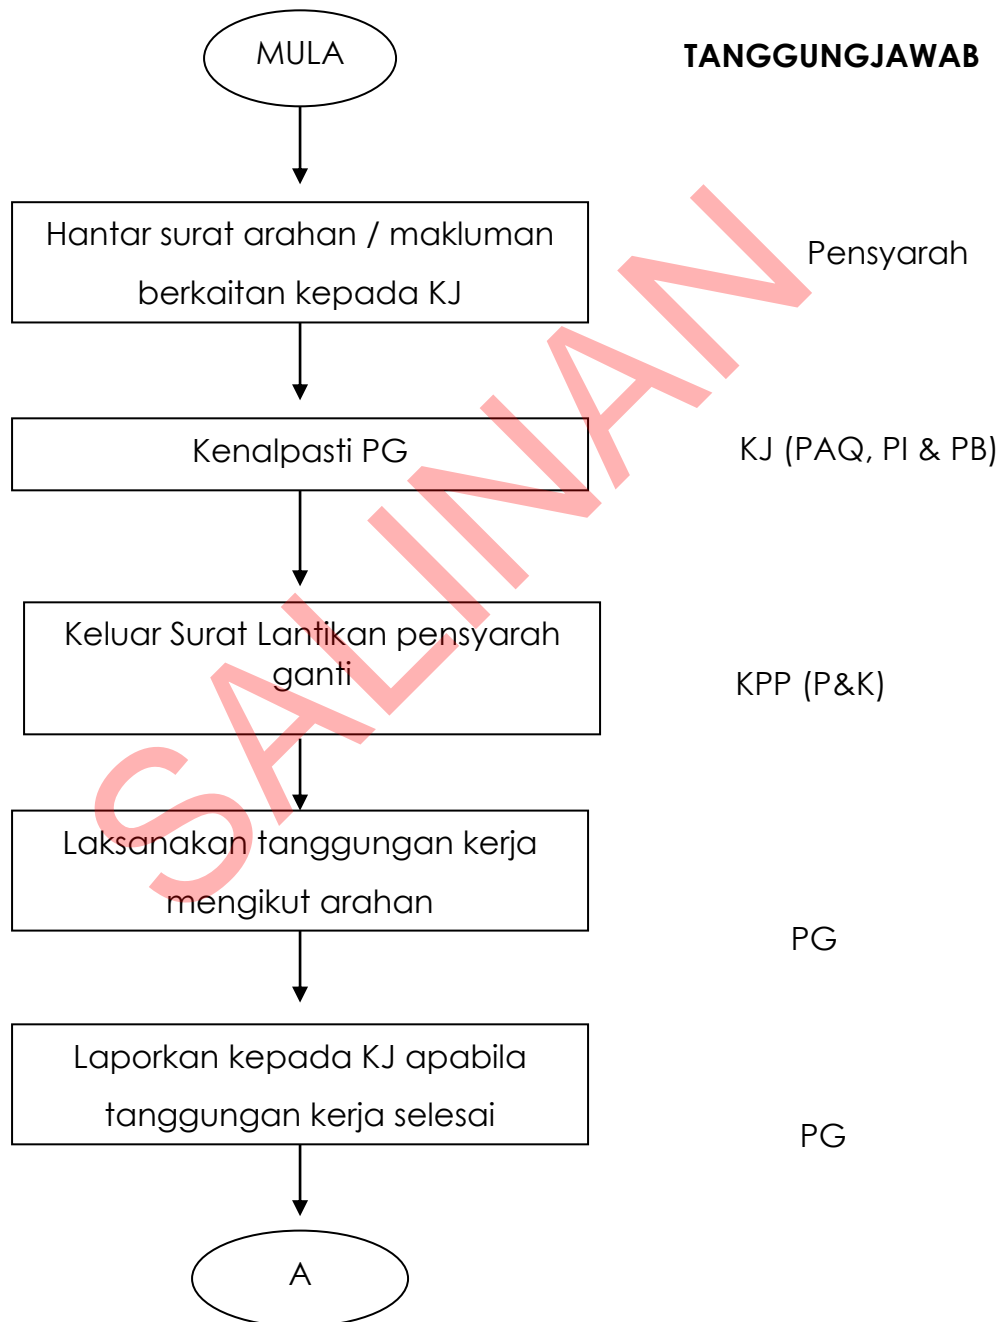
MULA

TANGGUNGJAWAB

Hantar surat arahan / makluman berkaitan kepada KJ

Pensyarah

Kenalpasti PG

KJ (PAQ, PI & PB)

Keluar Surat Lantikan pensyarah ganti

KPP (P&K)

Laksanakan tanggungan kerja mengikut arahan

PG

Laporkan kepada KJ apabila tanggungan kerja selesai

PG

A

SALINAN